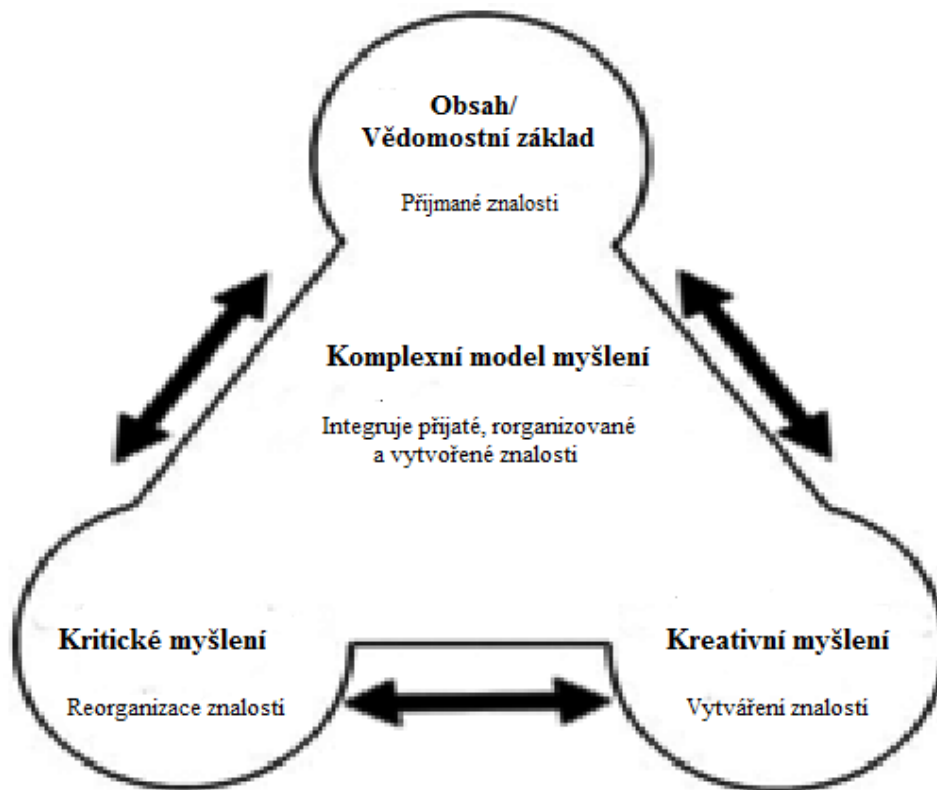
Obsah/
Vědomostní základ

Přjmané znalosti

Komplexní model myšlení

Integruje přijaté, rorganizované a vytvořené znalosti

Kritické myšlení

Reorganizace znalostí

Kreativní myšlení

Vytváření znalostí